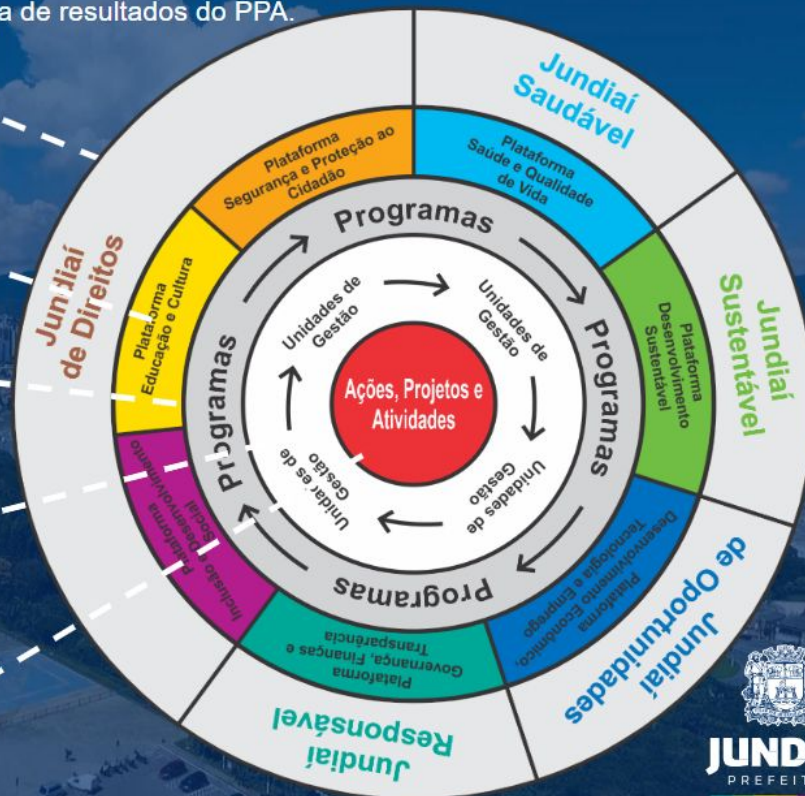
a de resultados do PPA.

Jundiaí Saudável

Jundiaí Sustentável

Jundiaí de Oportunidades

Jundiaí Responsável

Jun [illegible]iaí de Direitos

Plataforma Segurança e Proteção ao Cidadão

Plataforma Saúde e Qualidade de Vida

Plataforma Desenvolvimento Sustentável

Plataforma Desenvolvimento Econômico, Tecnologia e Emprego

Plataforma Governança, Finanças e Transparência

Plataforma Inclusão e Desenvolvimento Social

Plataforma Educação e Cultura

Programas

Programas

Programas

Programas

Unidades de Gestão

Unidades de Gestão

Unidades de Gestão

Unidar es de Gestão

Ações, Projetos e Atividades

JUND

PREFEIT